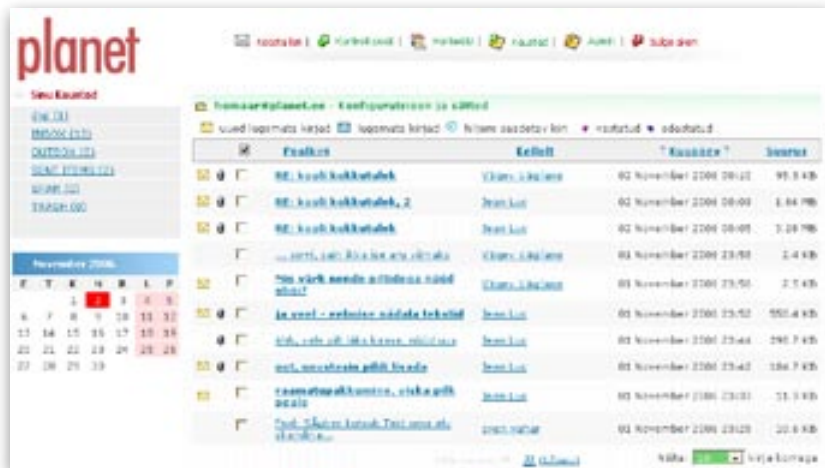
planet

Kontaktid | Kontaktid | Märkmed | Kaustad | Abi | Logi välja

Sinu Kaustad
INBOX (15)
OUTBOX (2)
SENT ITEMS (2)
SPAM (0)
TRASH (0)

November 2006
| E | T | K | N | R | L | P |
|---|---|---|---|---|---|---|
| | | 1 | 2 | 3 | 4 | 5 |
| 6 | 7 | 8 | 9 | 10 | 11 | 12 |
| 13 | 14 | 15 | 16 | 17 | 18 | 19 |
| 20 | 21 | 22 | 23 | 24 | 25 | 26 |
| 27 | 28 | 29 | 30 | | | |

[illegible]@planet.ee - Konfigureerimine ja sätted

uued lugemata kirjad | lugemata kirjad | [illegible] | vastatud | edastatud

| | | Pealkiri | Kellelt | Kuupäev | Suurus |
|---|---|---|---|---|---|
| | | RE: kooli kokkutulek | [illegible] | 02 November 2006 08:12 | 95.5 Kb |
| | | RE: kooli kokkutulek, 2 | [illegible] | 02 November 2006 08:00 | 1.84 Mb |
| | | RE: kooli kokkutulek | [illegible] | 02 November 2006 08:05 | 3.28 Mb |
| | | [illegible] | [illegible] | 01 November 2006 23:58 | 2.4 Kb |
| | | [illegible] | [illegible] | 01 November 2006 23:50 | 2.7 Kb |
| | | ja veel - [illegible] | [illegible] | 01 November 2006 23:52 | 550.4 Kb |
| | | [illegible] | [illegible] | 01 November 2006 23:44 | 290.7 Kb |
| | | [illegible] | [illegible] | 01 November 2006 23:42 | 184.7 Kb |
| | | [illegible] | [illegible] | 01 November 2006 23:31 | 11.3 Kb |
| | | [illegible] | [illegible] | 01 November 2006 23:25 | 20.6 Kb |

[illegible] kirja lehel